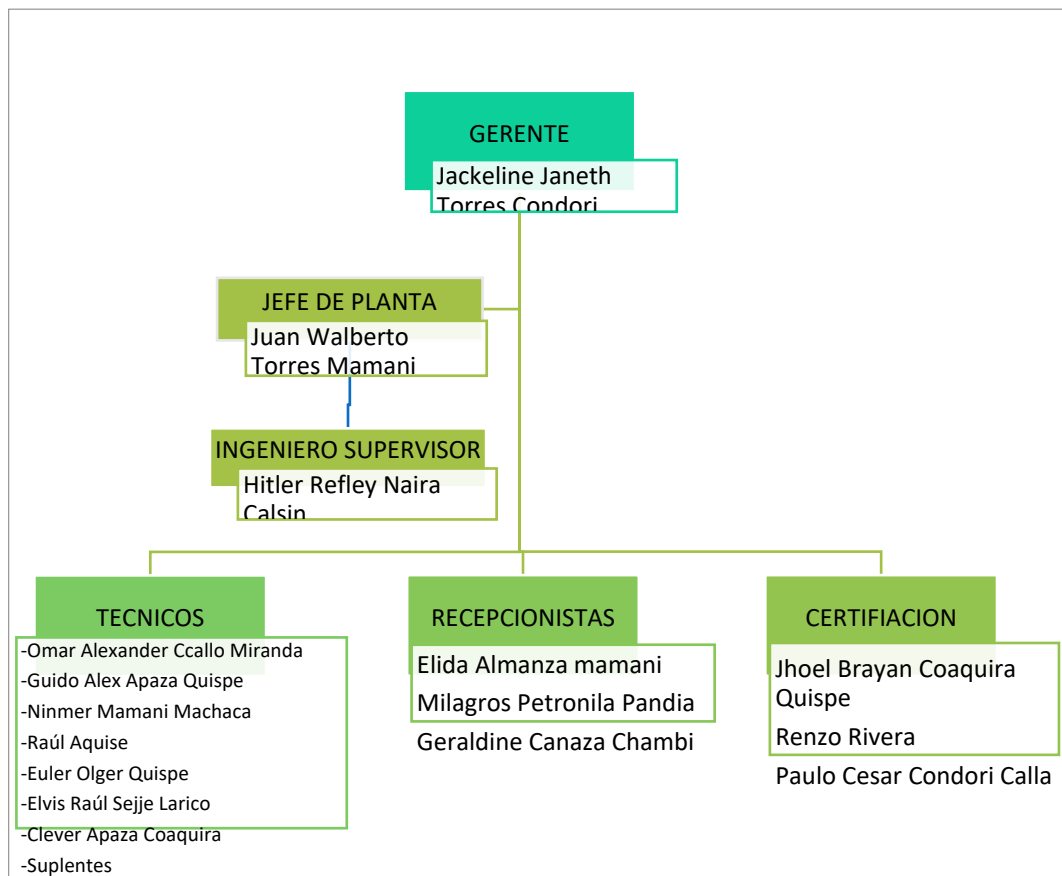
GERENTE

Jackeline Janeth Torres Condori

JEFE DE PLANTA

Juan Walberto Torres Mamani

INGENIERO SUPERVISOR

Hitler Refley Naira Calsin

TECNICOS

-Omar Alexander Ccallo Miranda
-Guido Alex Apaza Quispe
-Ninmer Mamani Machaca
-Raúl Aquise
-Euler Olger Quispe
-Elvis Raúl Sejje Larico
-Clever Apaza Coaquira
-Suplentes

RECEPCIONISTAS

Elida Almanza mamani
Milagros Petronila Pandia
Geraldine Canaza Chambi

CERTIFIACION

Jhoel Brayan Coaquira Quispe
Renzo Rivera
Paulo Cesar Condori Calla